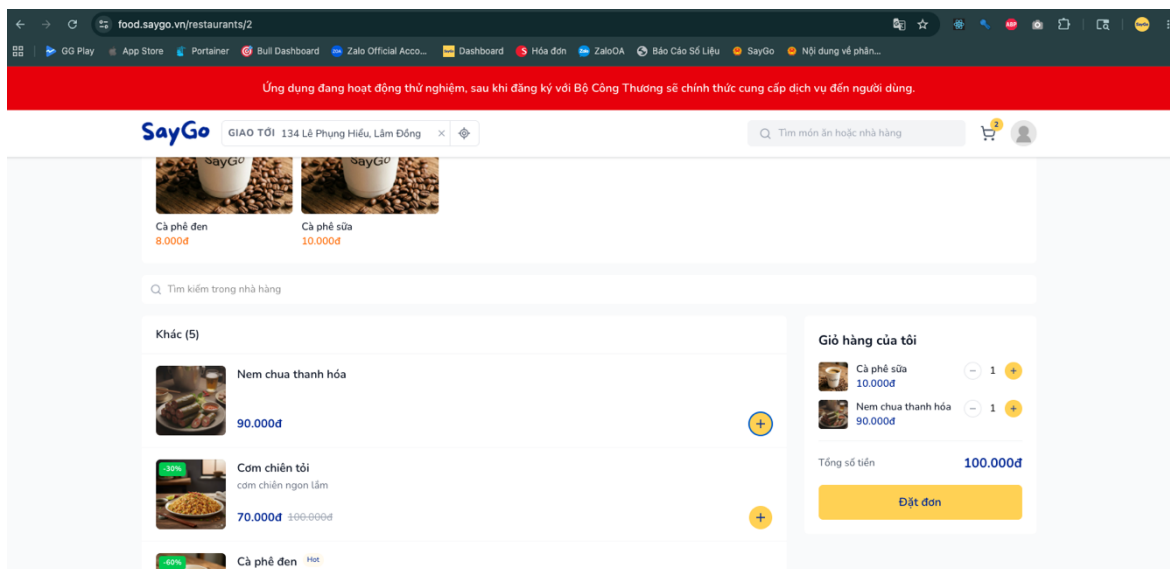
food.saygo.vn/restaurants/2

GG Play App Store Portainer Bull Dashboard Zalo Official Acco... Dashboard Hóa đơn ZaloOA Báo Cáo Số Liệu SayGo Nội dung về phân...

Ứng dụng đang hoạt động thử nghiệm, sau khi đăng ký với Bộ Công Thương sẽ chính thức cung cấp dịch vụ đến người dùng.

SayGo GIAO TỚI 134 Lê Phụng Hiểu, Lâm Đồng

Tìm món ăn hoặc nhà hàng

2

SayGo SayGo

Cà phê đen
8.000đ

Cà phê sữa
10.000đ

Tìm kiếm trong nhà hàng

Khác (5)

Nem chua thanh hóa
90.000đ

-30%
Cơm chiên tỏi
cơm chiên ngon lắm
70.000đ 100.000đ

-60%
Cà phê đen Hot

Giỏ hàng của tôi

Cà phê sữa
10.000đ
1

Nem chua thanh hóa
90.000đ
1

Tổng số tiền 100.000đ

Đặt đơn